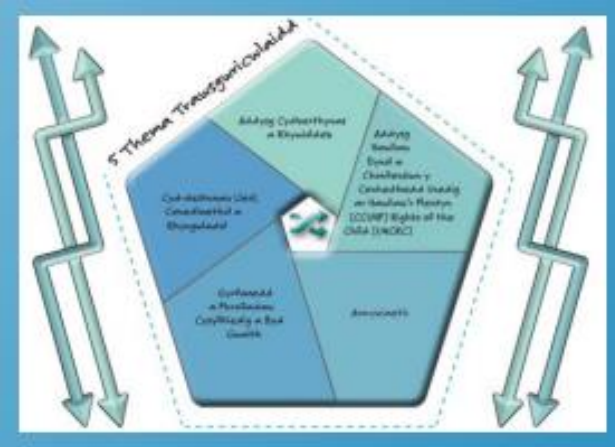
5 Thema Trawsgwricwlaidd

Addysg Cydberthynas a Rhywioldeb

Addysg Hawliau Dynol a Chonfensiwn y Cenhedloedd Unedig ar Hawliau'r Plentyn (CCUHP) Rights of the Child (UNCRC)

Cyd-destunau Lleol, Cenedlaethol a Rhyngwladol

Gyrfaoedd a Phrofiadau Cysylltiedig â Byd Gwaith

Amrywiaeth